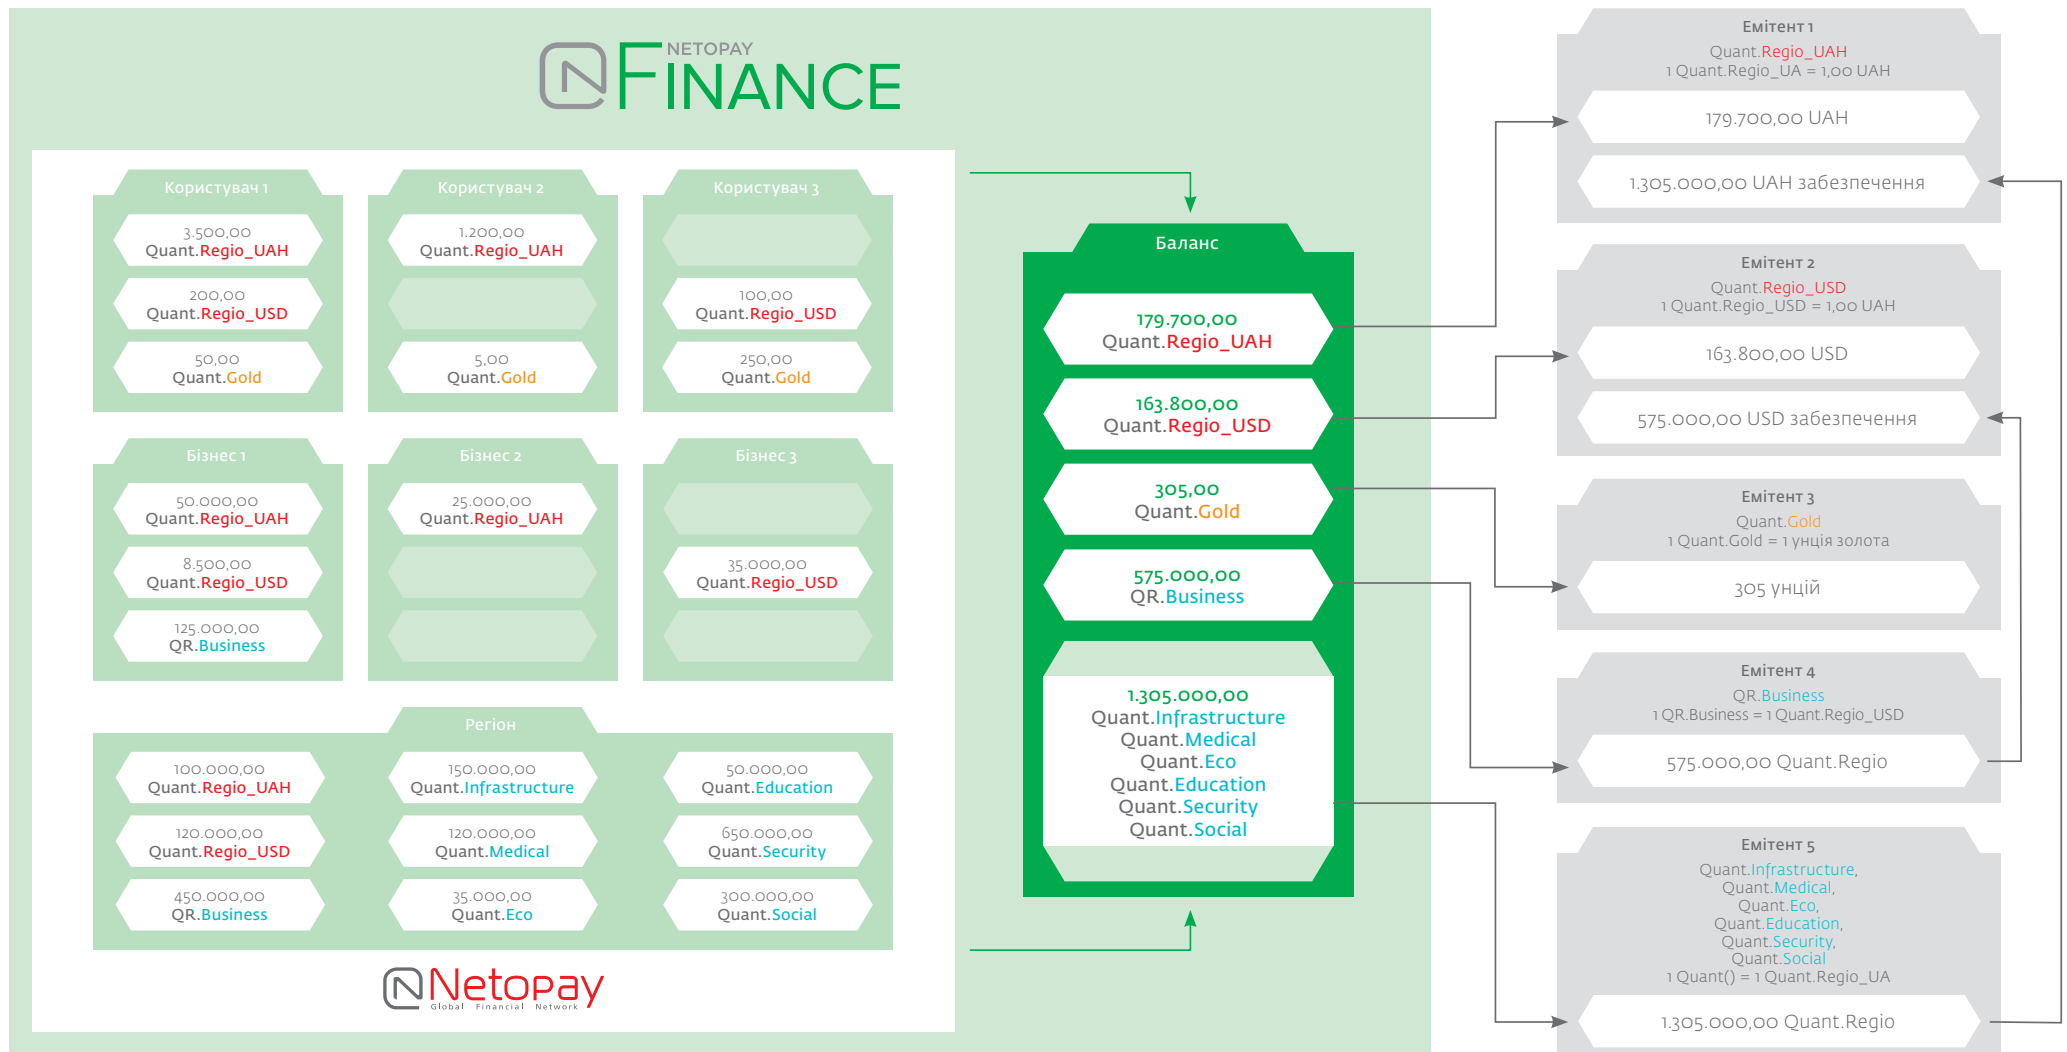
NETOPAY
FINANCE

Користувач 1
3.500,00
Quant.Regio_UAH
200,00
Quant.Regio_USD
50,00
Quant.Gold

Користувач 2
1.200,00
Quant.Regio_UAH
5,00
Quant.Gold

Користувач 3
100,00
Quant.Regio_USD
250,00
Quant.Gold

Бізнес 1
50.000,00
Quant.Regio_UAH
8.500,00
Quant.Regio_USD
125.000,00
QR.Business

Бізнес 2
25.000,00
Quant.Regio_UAH

Бізнес 3
35.000,00
Quant.Regio_USD

Регіон
100.000,00
Quant.Regio_UAH
120.000,00
Quant.Regio_USD
450.000,00
QR.Business
150.000,00
Quant.Infrastructure
120.000,00
Quant.Medical
35.000,00
Quant.Eco
50.000,00
Quant.Education
650.000,00
Quant.Security
300.000,00
Quant.Social

Netopay
Global Financial Network

Баланс
179.700,00
Quant.Regio_UAH
163.800,00
Quant.Regio_USD
305,00
Quant.Gold
575.000,00
QR.Business
1.305.000,00
Quant.Infrastructure
Quant.Medical
Quant.Eco
Quant.Education
Quant.Security
Quant.Social

Емітент 1
Quant.Regio_UAH
1 Quant.Regio_UA = 1,00 UAH
179.700,00 UAH
1.305.000,00 UAH забезпечення

Емітент 2
Quant.Regio_USD
1 Quant.Regio_USD = 1,00 UAH
163.800,00 USD
575.000,00 USD забезпечення

Емітент 3
Quant.Gold
1 Quant.Gold = 1 унція золота
305 унцій

Емітент 4
QR.Business
1 QR.Business = 1 Quant.Regio_USD
575.000,00 Quant.Regio

Емітент 5
Quant.Infrastructure,
Quant.Medical,
Quant.Eco,
Quant.Education,
Quant.Security,
Quant.Social
1 Quant() = 1 Quant.Regio_UA
1.305.000,00 Quant.Regio